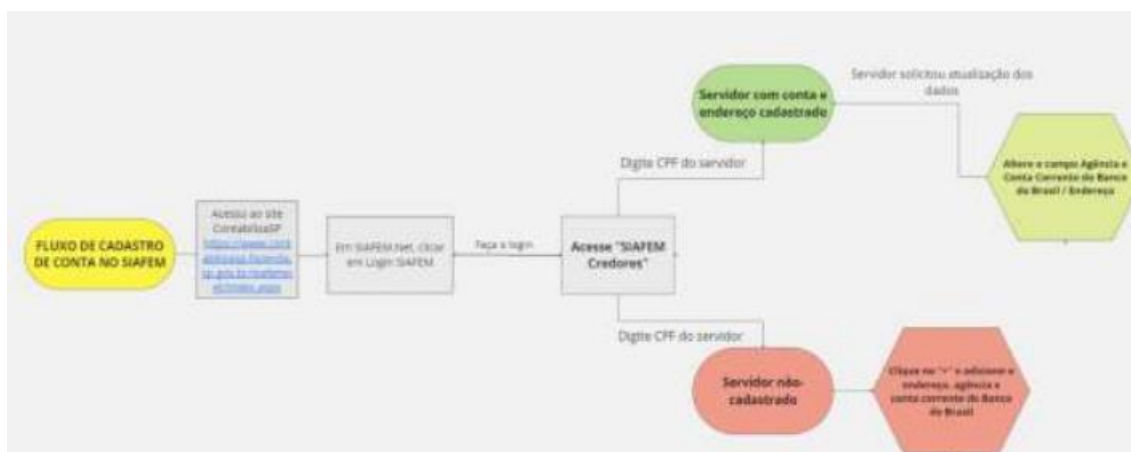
FLUXO DE CADASTRO DE CONTA NO SIAFEM

Acesso ao site ContabilizaSP https://www.contabilizasp.fazenda.sp.gov.br/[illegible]

Em SIAFEM.Net, clicar em Login SIAFEM

Faça o login

Acesse "SIAFEM Credores"

Digite CPF do servidor

Servidor com conta e endereço cadastrado

Servidor solicitou atualização dos dados

Altere o campo Agência e Conta Corrente do Banco do Brasil / Endereço

Digite CPF do servidor

Servidor não-cadastrado

Clique no "+" e adicione o endereço, agência e conta corrente do Banco do Brasil